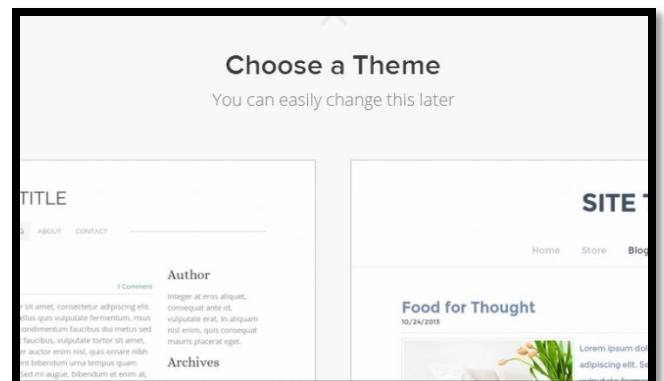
Choose a Theme

You can easily change this later

TITLE

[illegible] ABOUT CONTACT

1 Comment

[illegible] sit amet, consectetur adipiscing elit. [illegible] dus quis vulputate fermentum, risus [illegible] condimentum faucibus dui metus sed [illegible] faucibus, vulputate tortor sit amet, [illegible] auctor enim nisl, quis ornare nibh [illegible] bibendum urna tempus quam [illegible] Sed mi augue, bibendum et enim at,

Author

Integer at eros aliquet, consequat ante id, vulputate erat. In aliquam nisl enim, quis consequat mauris placerat eget.

Archives

SITE T

Home Store Blog

Food for Thought

10/24/2015

Lorem ipsum do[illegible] adipiscing elit. S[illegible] vulputate ferme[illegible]